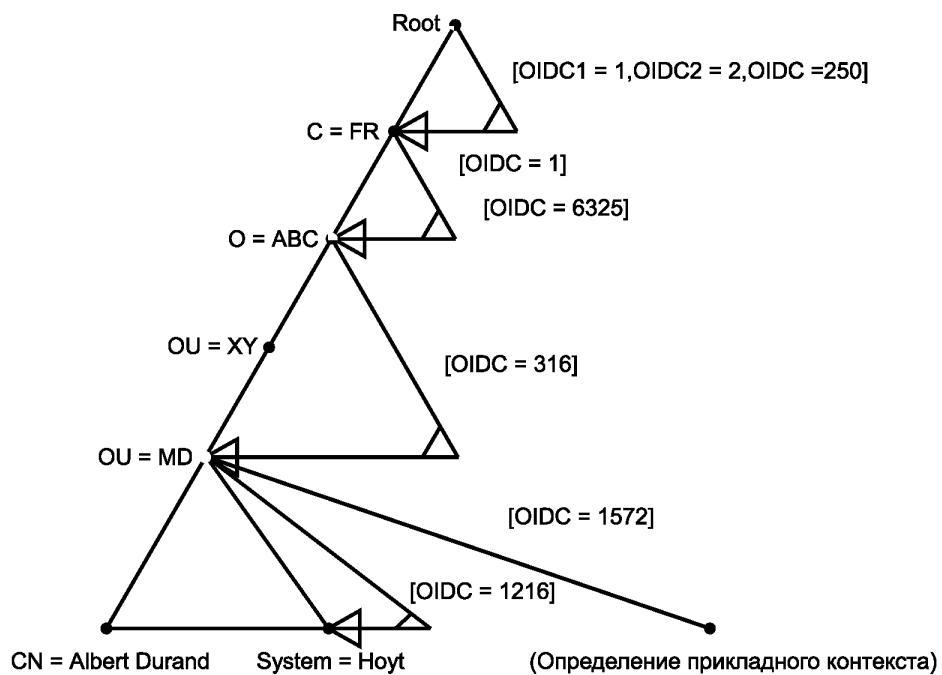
Root

[OIDC1 = 1,OIDC2 = 2,OIDC =250]

C = FR

[OIDC = 1]

[OIDC = 6325]

O = ABC

OU = XY

[OIDC = 316]

OU = MD

[OIDC = 1572]

[OIDC = 1216]

CN = Albert Durand

System = Hoyt

(Определение прикладного контекста)